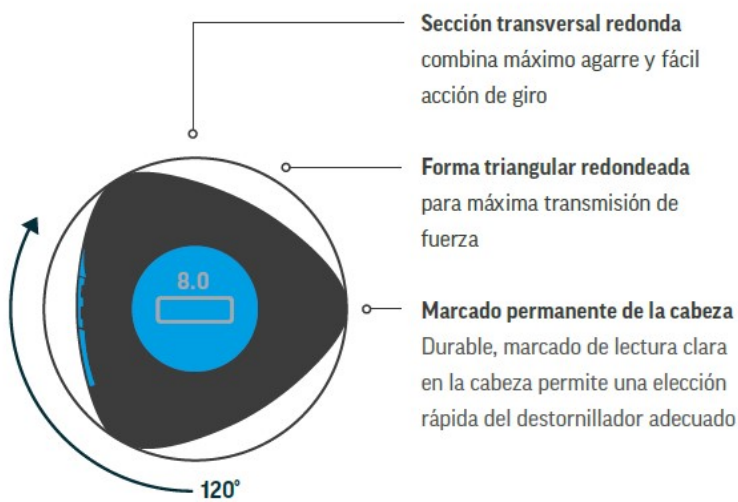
8.0

Sección transversal redonda
combina máximo agarre y fácil acción de giro

Forma triangular redondeada
para máxima transmisión de fuerza

Marcado permanente de la cabeza
Durable, marcado de lectura clara en la cabeza permite una elección rápida del destornillador adecuado

120°